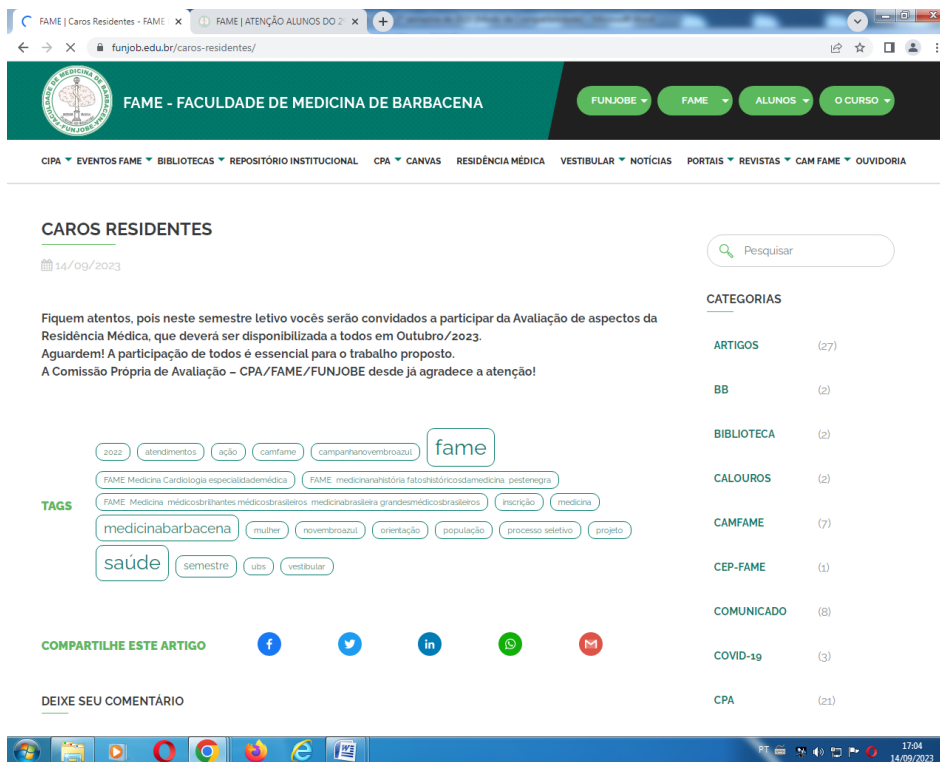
FAME | Caros Residentes - FAME ×
FAME | ATENÇÃO ALUNOS DO 2º ×
funjob.edu.br/caros-residentes/

FACULDADE DE MEDICINA DE BARBACENA FUNJOBE

FAME - FACULDADE DE MEDICINA DE BARBACENA

FUNJOBE ▾ FAME ▾ ALUNOS ▾ O CURSO ▾

CIPA ▾ EVENTOS FAME ▾ BIBLIOTECAS ▾ REPOSITÓRIO INSTITUCIONAL CPA ▾ CANVAS RESIDÊNCIA MÉDICA VESTIBULAR ▾ NOTÍCIAS PORTAIS ▾ REVISTAS ▾ CAM FAME ▾ OUVIDORIA

CAROS RESIDENTES

14/09/2023

Fiquem atentos, pois neste semestre letivo vocês serão convidados a participar da Avaliação de aspectos da Residência Médica, que deverá ser disponibilizada a todos em Outubro/2023.
Aguardem! A participação de todos é essencial para o trabalho proposto.
A Comissão Própria de Avaliação – CPA/FAME/FUNJOBE desde já agradece a atenção!

TAGS

2022 atendimentos ação camfame campanhanovembroazul fame FAME Medicina Cardiologia especialidademédica FAME medicinanahistória fatoshistóricosdamedicina pestenegra FAME Medicina médicosbrilhantes médicosbrasileiros medicinabrasileira grandesmédicosbrasileiros inscrição medicina medicinabarbacena mulher novembroazul orientação população processo seletivo projeto saúde semestre ubs vestibular

COMPARTILHE ESTE ARTIGO

DEIXE SEU COMENTÁRIO

Pesquisar

CATEGORIAS

ARTIGOS (27)
BB (2)
BIBLIOTECA (2)
CALOUROS (2)
CAMFAME (7)
CEP-FAME (1)
COMUNICADO (8)
COVID-19 (3)
CPA (21)

PT 17:04 14/09/2023